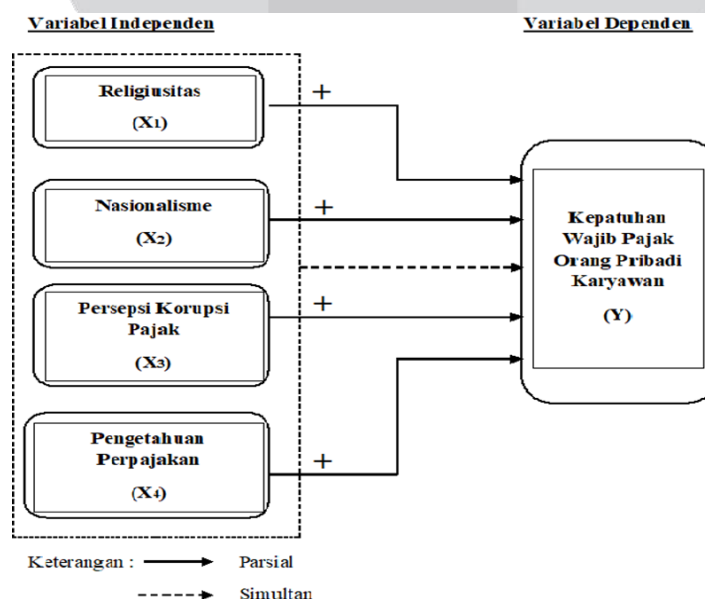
Variabel Independen

Variabel Dependen

Religiusitas

(X1)

+

Nasionalisme

(X2)

+

Persepsi Korupsi Pajak

(X3)

+

Pengetahuan Perpajakan

(X4)

+

Kepatuhan Wajib Pajak Orang Pribadi Karyawan

(Y)

Keterangan : Parsial

Simultan